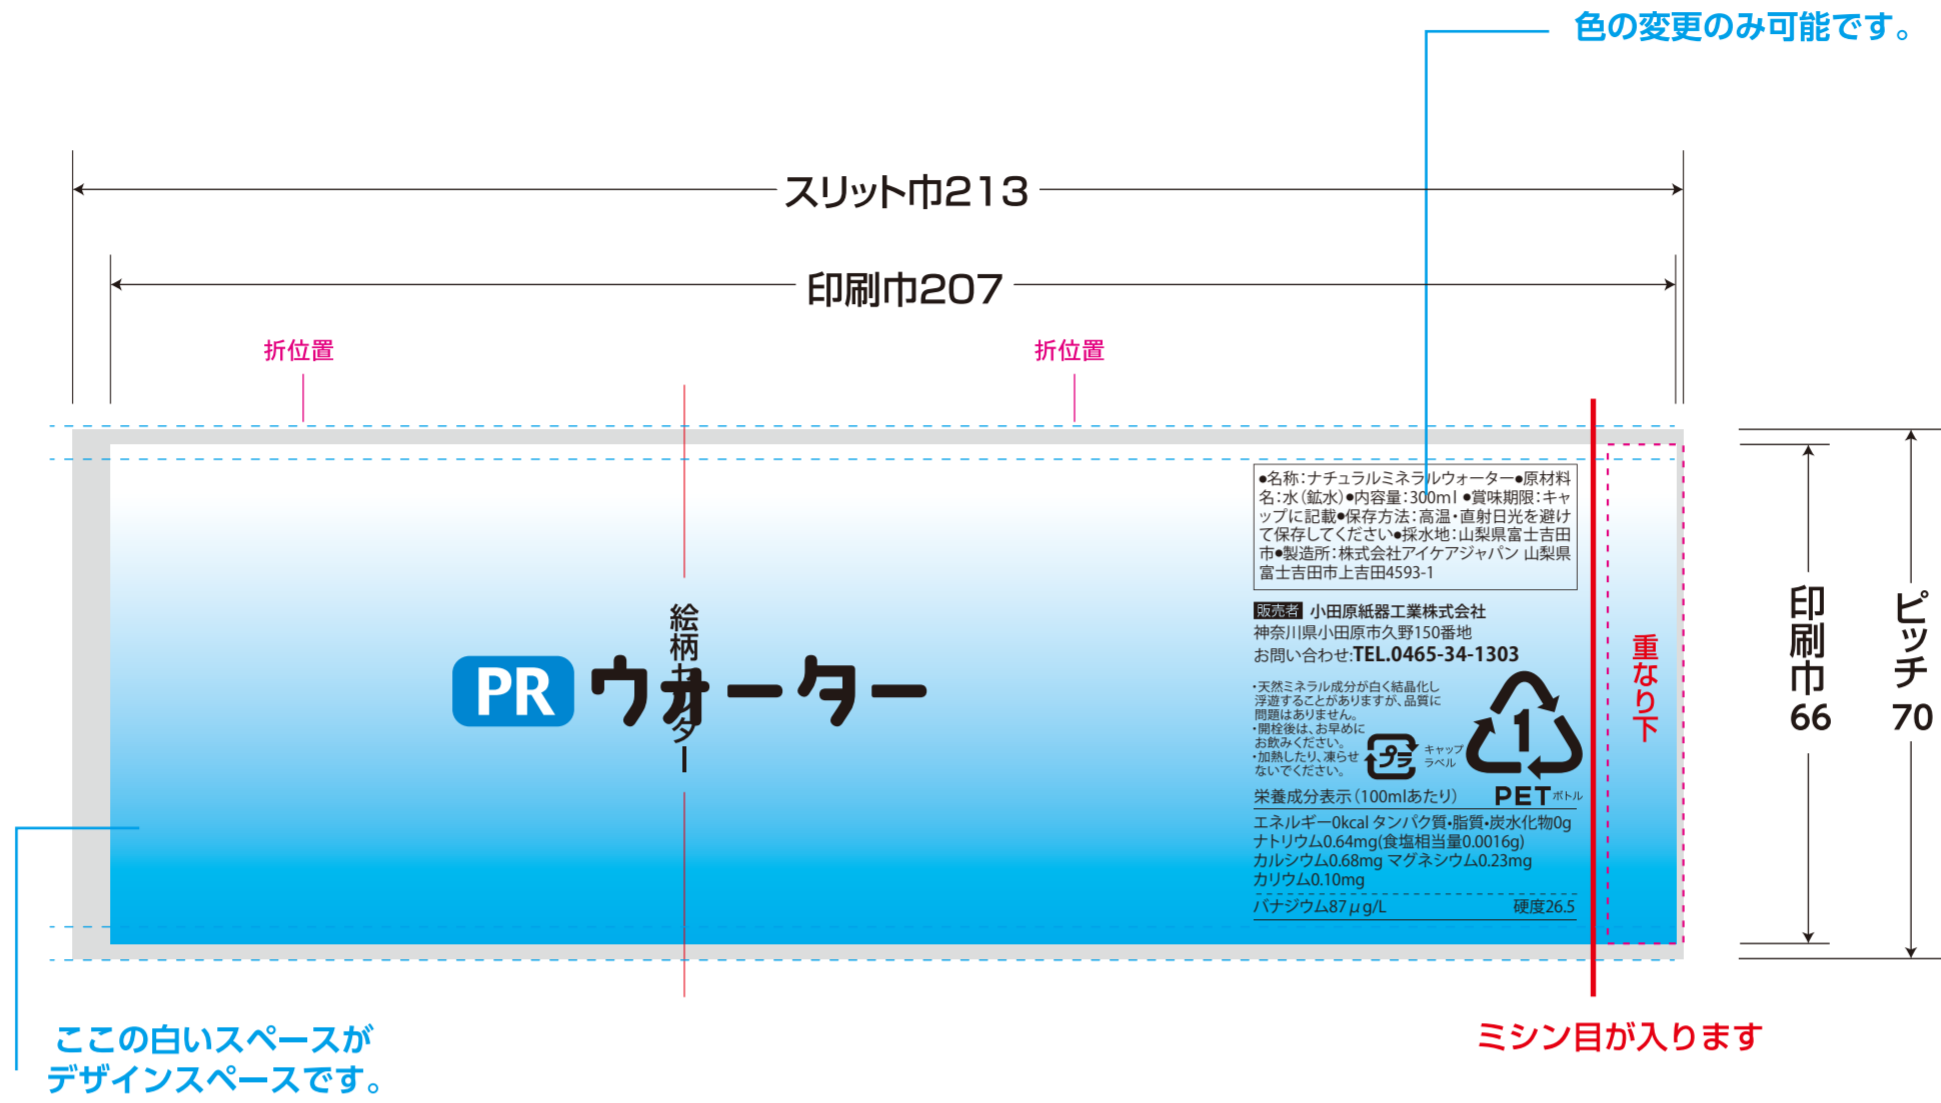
色の変更のみ可能です。

スリット巾213

印刷巾207

折位置

折位置

絵柄センター

PR ウォーター

●名称:ナチュラルミネラルウォーター●原材料名:水(鉱水)●内容量:300ml ●賞味期限:キャップに記載●保存方法:高温・直射日光を避けて保存してください●採水地:山梨県富士吉田市●製造所:株式会社アイケアジャパン 山梨県富士吉田市上吉田4593-1

販売者 小田原紙器工業株式会社
神奈川県小田原市久野150番地
お問い合わせ:TEL.0465-34-1303

・天然ミネラル成分が白く結晶化し浮遊することがありますが、品質に問題はありません。
・開栓後は、お早めにお飲みください。
・加熱したり、凍らせないでください。

プラ キャップ ラベル

1 PET ボトル

栄養成分表示(100mlあたり)
エネルギー0kcal タンパク質・脂質・炭水化物0g
ナトリウム0.64mg(食塩相当量0.0016g)
カルシウム0.68mg マグネシウム0.23mg
カリウム0.10mg
バナジウム87μg/L 硬度26.5

重なり下

印刷巾66

ピッチ70

ここの白いスペースがデザインスペースです。

ミシン目が入ります